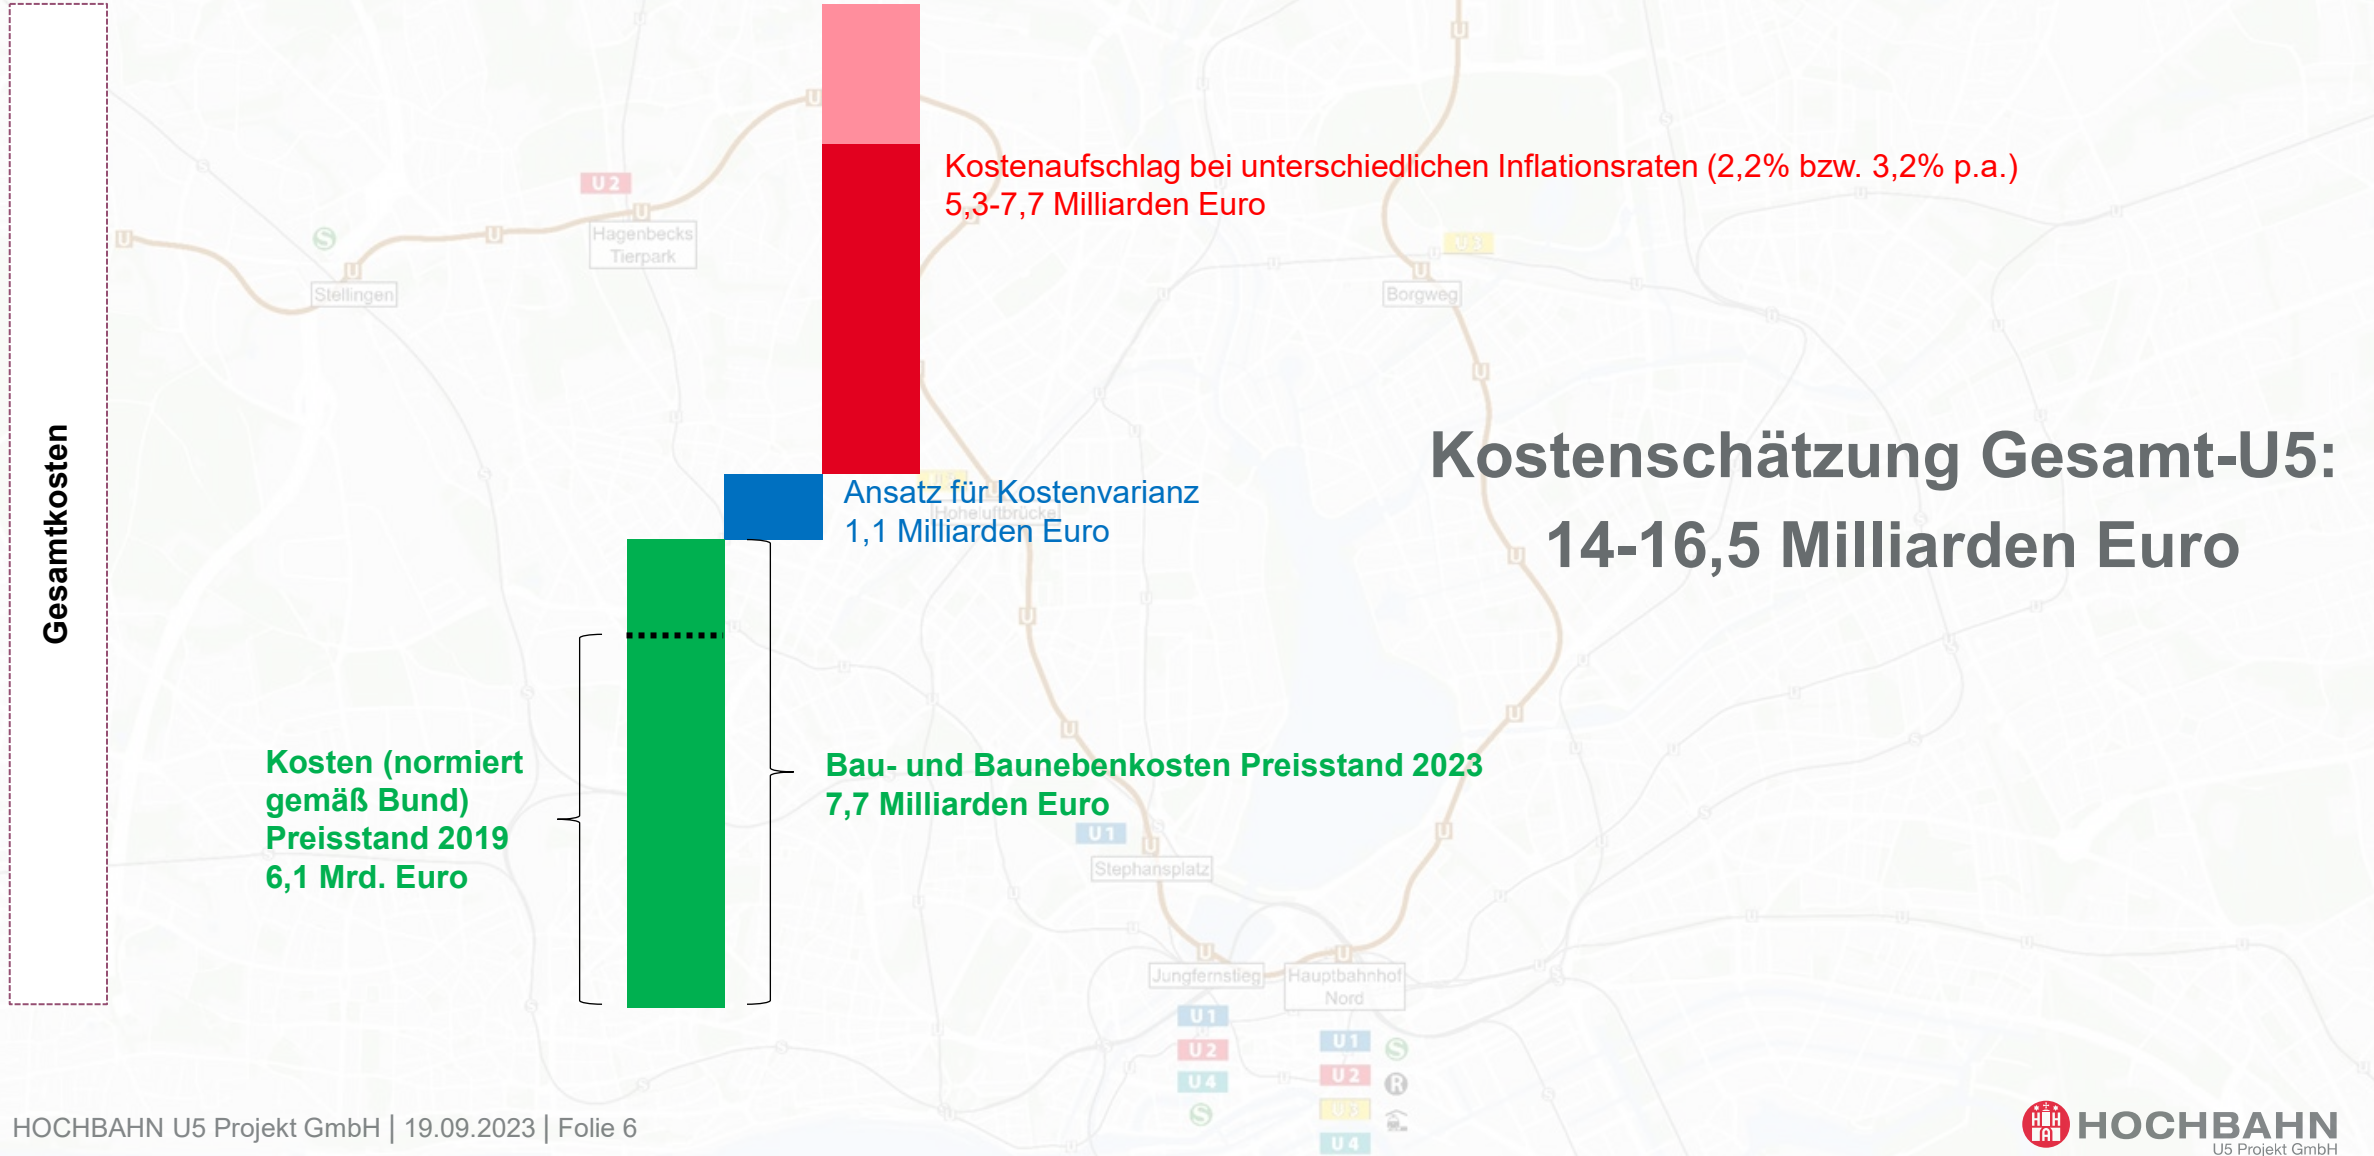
Gesamtkosten

Kostenaufschlag bei unterschiedlichen Inflationsraten (2,2% bzw. 3,2% p.a.)
5,3-7,7 Milliarden Euro

Ansatz für Kostenvarianz
1,1 Milliarden Euro

Kostenschätzung Gesamt-U5:
14-16,5 Milliarden Euro

Kosten (normiert gemäß Bund) Preisstand 2019
6,1 Mrd. Euro

Bau- und Baunebenkosten Preisstand 2023
7,7 Milliarden Euro

U2
Hagenbecks Tierpark
Stellingen
Borgweg
U3
Hoheluftbrücke
U1
Stephansplatz
Jungfernstieg
Hauptbahnhof Nord
U1
U2
U4
U1
U2
U3
U4

HOCHBAHN U5 Projekt GmbH | 19.09.2023 | Folie 6

HOCHBAHN
U5 Projekt GmbH